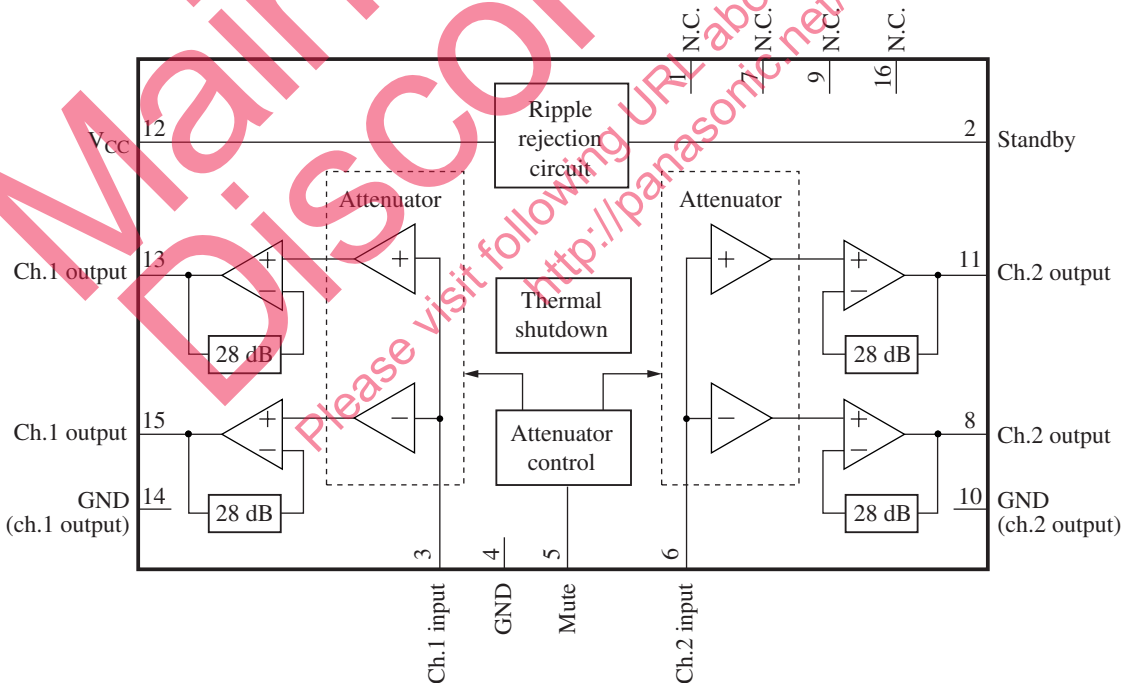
Mai
Disco
Please visit following URL abo
http://panasonic.net/

N.C. 1
N.C. 7
N.C. 9
N.C. 16

Ripple rejection circuit

$V_{CC}$ 12
2 Standby

Attenuator
Attenuator

Ch.1 output 13
11 Ch.2 output

28 dB
28 dB

Thermal shutdown

Ch.1 output 15
8 Ch.2 output

Attenuator control

GND (ch.1 output) 14
10 GND (ch.2 output)

28 dB
28 dB

3 Ch.1 input
4 GND
5 Mute
6 Ch.2 input